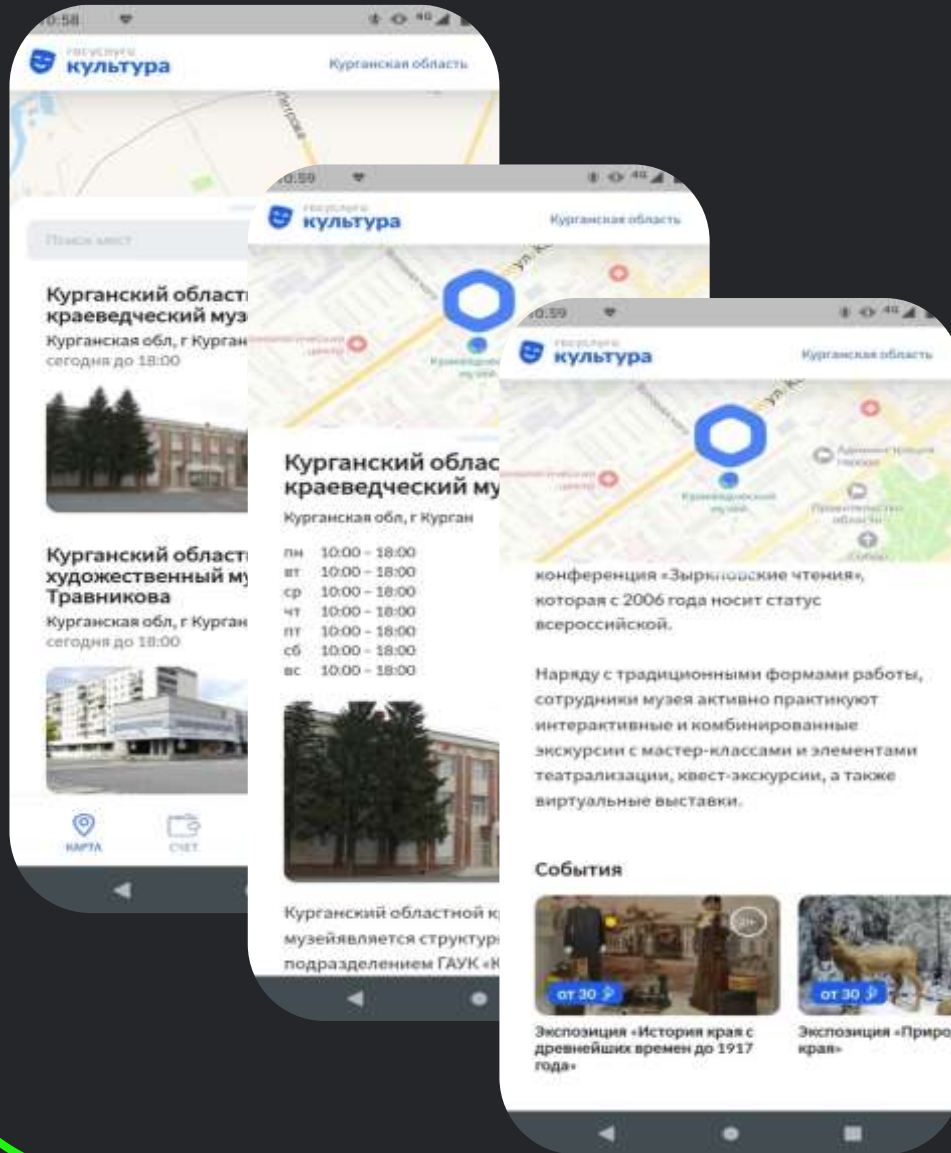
0:58

госуслуги
культура

Курганская область

Поиск мест

Курганский областн
краеведческий муз
Курганская обл, г Курган
сегодня до 18:00

Курганский областн
художественный му
Травникова
Курганская обл, г Курган
сегодня до 18:00

КАРТА
СЧЕТ

0:59

госуслуги
культура

Курганская область

Краеведческий музей

Курганский облас
краеведческий му
Курганская обл, г Курган

| пн | 10:00 – 18:00 |
|---|---|
| вт | 10:00 – 18:00 |
| ср | 10:00 – 18:00 |
| чт | 10:00 – 18:00 |
| пт | 10:00 – 18:00 |
| сб | 10:00 – 18:00 |
| вс | 10:00 – 18:00 |

Курганский областной к
музейявляется структур
подразделением ГАУК «К

0:59

госуслуги
культура

Курганская область

Краеведческий музей

конференция «Зырянские чтения», которая с 2006 года носит статус всероссийской.

Наряду с традиционными формами работы, сотрудники музея активно практикуют интерактивные и комбинированные экскурсии с мастер-классами и элементами театрализации, квест-экскурсии, а также виртуальные выставки.

События

от 30 ₽

Экспозиция «История края с древнейших времен до 1917 года»

от 30 ₽

Экспозиция «Приро края»